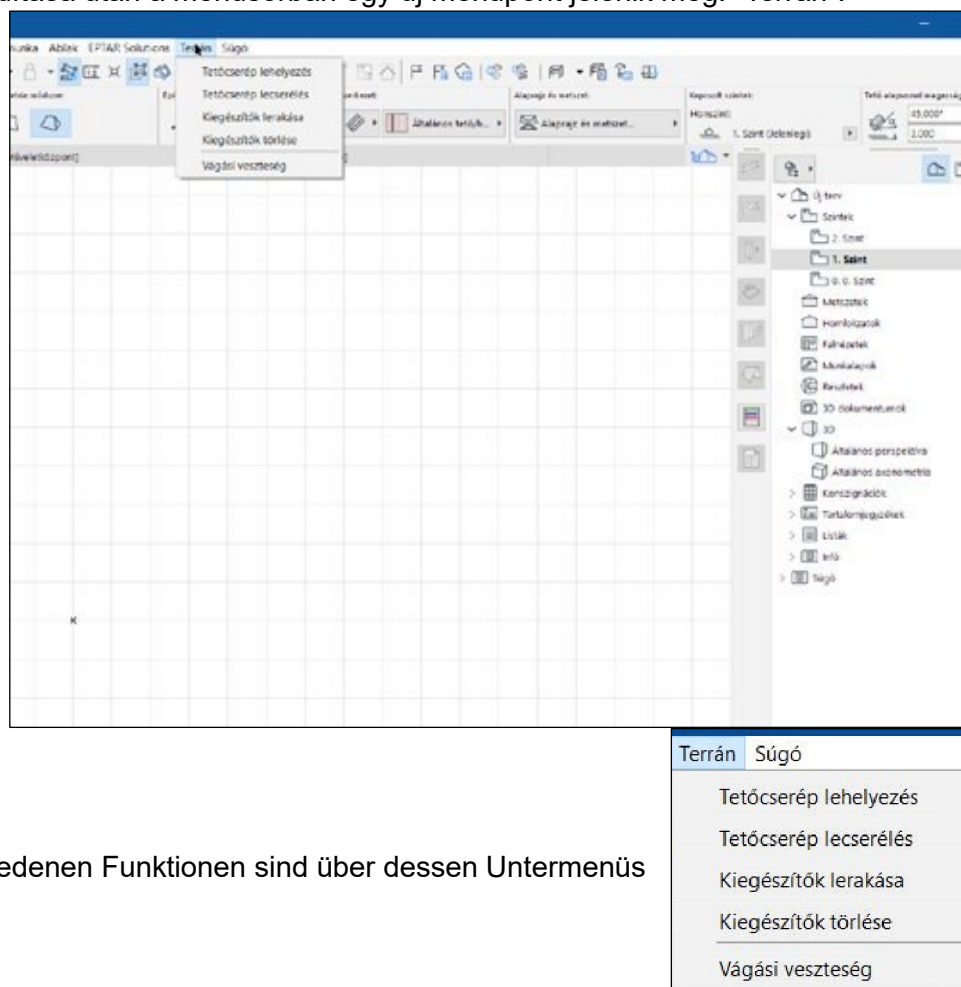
...altatás után a menüsorban egy új menüpont jelenik meg: "Terrán".

...unka Ablak EPTAR Solutions Terrán Súgó

Tetőcserép lehelyezés
Tetőcserép lecserélés
Kiegészítők lerakása
Kiegészítők törlése
Vágási veszteség

Általános tetőh...
Alaprajz és metszet...
Honszint:
1. Szint (Jelenlegi)
45,000°
3,000

Új terv
Szintek
2. Szint
1. Szint
0. 0. Szint
Metszetek
Homlokzatok
Falnézetek
Munkalapok
Részletek
3D dokumentumok
3D
Általános perspektíva
Általános axonometria
Konszignációk
Tartalomjegyzékek
Listák
Infó
Súgó

Terrán Súgó
Tetőcserép lehelyezés
Tetőcserép lecserélés
Kiegészítők lerakása
Kiegészítők törlése
Vágási veszteség

...edenen Funktionen sind über dessen Untermenüs